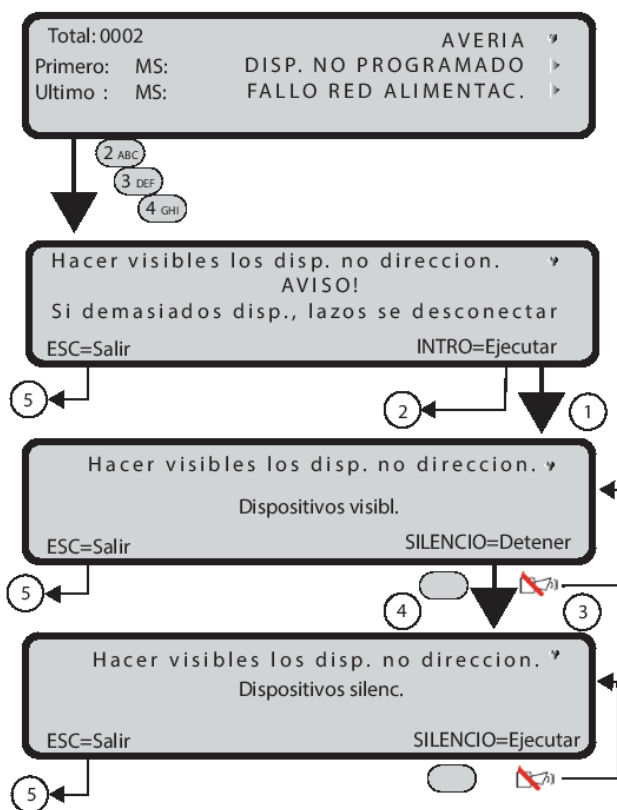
Total: 0002
AVERIA
Primero: MS: DISP. NO PROGRAMADO
Ultimo : MS: FALLO RED ALIMENTAC.

2 ABC
3 DEF
4 GHI

Hacer visibles los disp. no direccion.
AVISO!
Si demasiados disp., lazos se desconectar
ESC=Salir
INTRO=Ejecutar

5
2
1

Hacer visibles los disp. no direccion.
Dispositivos visibl.
ESC=Salir
SILENCIO=Detener

5
4
3

Hacer visibles los disp. no direccion.
Dispositivos silenc.
ESC=Salir
SILENCIO=Ejecutar

5